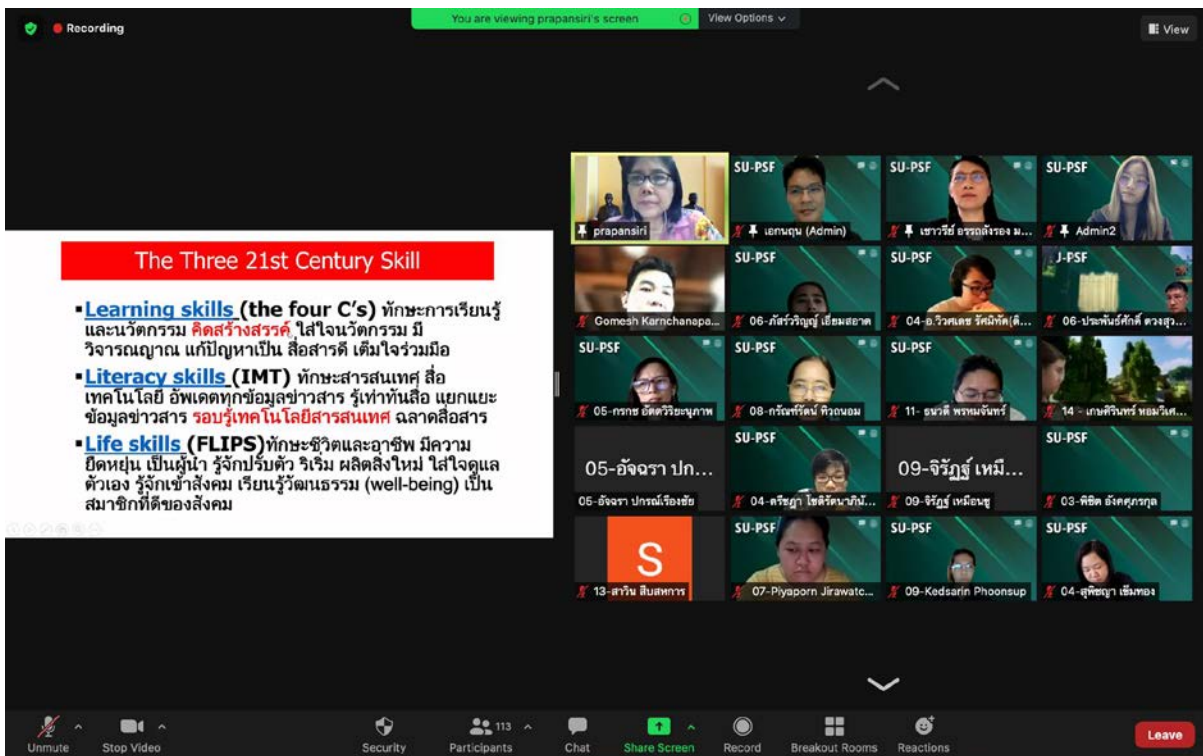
Recording

You are viewing prapansiri's screen

View Options

View

The Three 21st Century Skill

▪Learning skills (the four C's) ทักษะการเรียนรู้และนวัตกรรม คิดสร้างสรรค์ ใส่ใจนวัตกรรม มีวิจารณญาณ แก้ปัญหาเป็น สื่อสารดี เต็มใจร่วมมือ

▪Literacy skills (IMT) ทักษะสารสนเทศ สื่อ เทคโนโลยี อัพเดตทุกข้อมูลข่าวสาร รู้เท่าทันสื่อ แยกแยะข้อมูลข่าวสาร รอบรู้เทคโนโลยีสารสนเทศ ฉลาดสื่อสาร

▪Life skills (FLIPS) ทักษะชีวิตและอาชีพ มีความยืดหยุ่น เป็นผู้นำ รู้จักปรับตัว ริเริ่ม ผลิตสิ่งใหม่ ใส่ใจดูแลตัวเอง รู้จักเข้าสังคม เรียนรู้วัฒนธรรม (well-being) เป็นสมาชิกที่ดีของสังคม

prapansiri

SU-PSF
เอกนฤน (Admin)

SU-PSF
เชาวรีย์ อรรถลังรอง ม...

SU-PSF
Admin2

Gomesh Karnchanapa...

SU-PSF
06-ภัสร์วริญญ์ เอี่ยมสอาด

SU-PSF
04-อ.วิวศเดช รัตนิทัศ(ต...

J-PSF
06-ประพันธ์ศักดิ์ ดวงสุ...

SU-PSF
05-กรกช อัตตวิริยะนุภาพ

SU-PSF
08-กรัณฑ์รัตน์ หิวถนอม

SU-PSF
11- ธนวดี พรหมจันทร์

14 - เกษศิรินทร์ หอมวิเศ...

05-อัจฉรา ปก...
05-อัจฉรา ปกรณ์เรืองชัย

SU-PSF
04-ครัชญา โชติรัตนาภัน...

09-จิรัฎฐ์ เหมื...
09-จิรัฎฐ์ เหมือนชู

SU-PSF
03-พิชิต อังศุภรกุล

S
13-สาวิน สิบสหการ

SU-PSF
07-Piyaporn Jirawatc...

SU-PSF
09-Kedsarin Phoonsup

SU-PSF
04-สุพิชญา เข็มทอง

Unmute
Stop Video
Security
Participants 113
Chat
Share Screen
Record
Breakout Rooms
Reactions
Leave